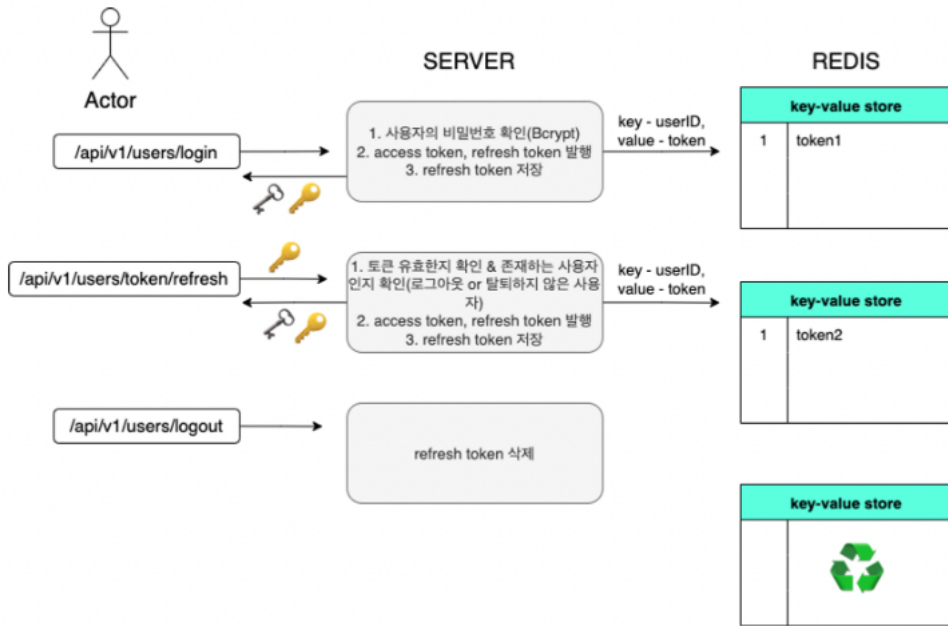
Actor

SERVER

REDIS

/api/v1/users/login

1. 사용자의 비밀번호 확인(Bcrypt)
2. access token, refresh token 발행
3. refresh token 저장

key - userID,
value - token

| key-value store | |
|---|---|
| 1 | token1 |

/api/v1/users/token/refresh

1. 토큰 유효한지 확인 & 존재하는 사용자인지 확인(로그아웃 or 탈퇴하지 않은 사용자)
2. access token, refresh token 발행
3. refresh token 저장

key - userID,
value - token

| key-value store | |
|---|---|
| 1 | token2 |

/api/v1/users/logout

refresh token 삭제

key-value store